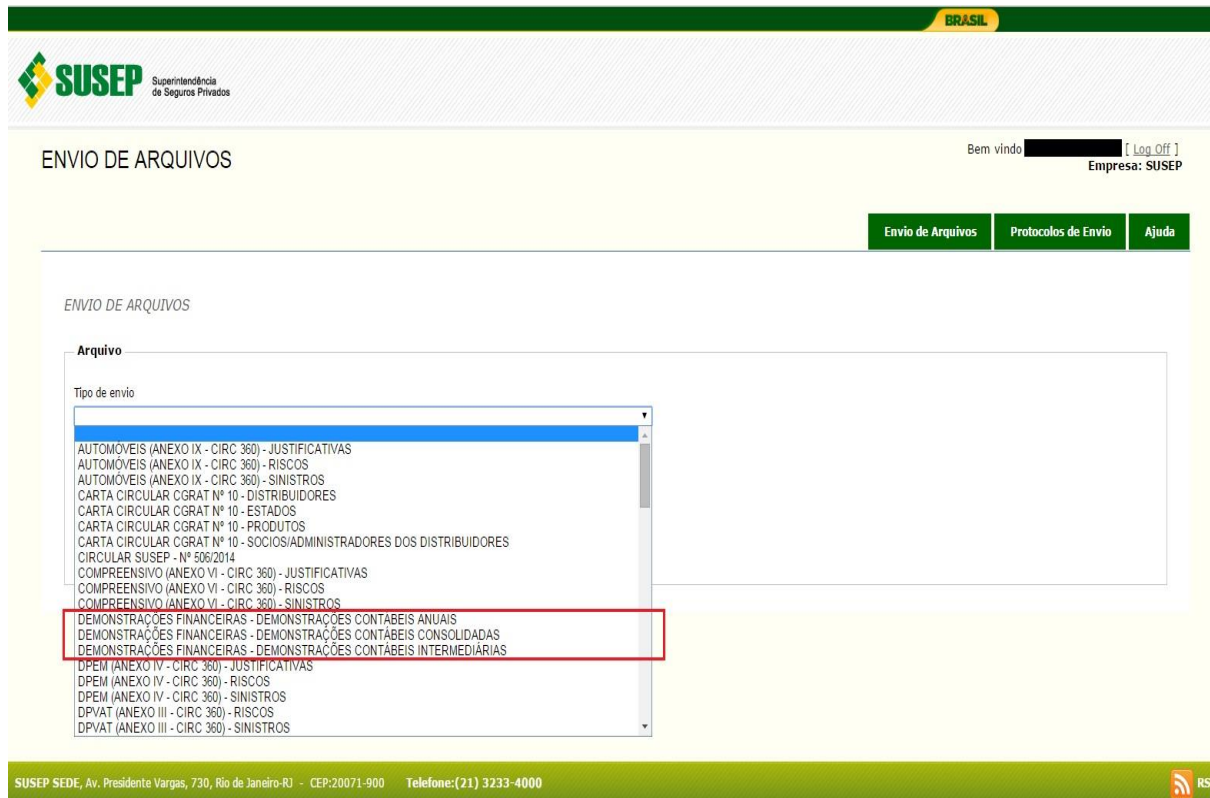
BRASIL

SUSEP Superintendência de Seguros Privados

ENVIO DE ARQUIVOS

Bem vindo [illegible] [ Log Off ]
Empresa: SUSEP

Envio de Arquivos | Protocolos de Envio | Ajuda

ENVIO DE ARQUIVOS

Arquivo

Tipo de envio

AUTOMÓVEIS (ANEXO IX - CIRC 360) - JUSTIFICATIVAS
AUTOMÓVEIS (ANEXO IX - CIRC 360) - RISCOS
AUTOMÓVEIS (ANEXO IX - CIRC 360) - SINISTROS
CARTA CIRCULAR CGRAT Nº 10 - DISTRIBUIDORES
CARTA CIRCULAR CGRAT Nº 10 - ESTADOS
CARTA CIRCULAR CGRAT Nº 10 - PRODUTOS
CARTA CIRCULAR CGRAT Nº 10 - SOCIOS/ADMINISTRADORES DOS DISTRIBUIDORES
CIRCULAR SUSEP - Nº 506/2014
COMPREENSIVO (ANEXO VI - CIRC 360) - JUSTIFICATIVAS
COMPREENSIVO (ANEXO VI - CIRC 360) - RISCOS
COMPREENSIVO (ANEXO VI - CIRC 360) - SINISTROS
DEMONSTRAÇÕES FINANCEIRAS - DEMONSTRAÇÕES CONTÁBEIS ANUAIS
DEMONSTRAÇÕES FINANCEIRAS - DEMONSTRAÇÕES CONTÁBEIS CONSOLIDADAS
DEMONSTRAÇÕES FINANCEIRAS - DEMONSTRAÇÕES CONTÁBEIS INTERMEDIÁRIAS
DPEM (ANEXO IV - CIRC 360) - JUSTIFICATIVAS
DPEM (ANEXO IV - CIRC 360) - RISCOS
DPEM (ANEXO IV - CIRC 360) - SINISTROS
DPVAT (ANEXO III - CIRC 360) - RISCOS
DPVAT (ANEXO III - CIRC 360) - SINISTROS

SUSEP SEDE, Av. Presidente Vargas, 730, Rio de Janeiro-RJ - CEP:20071-900 Telefone:(21) 3233-4000

RS